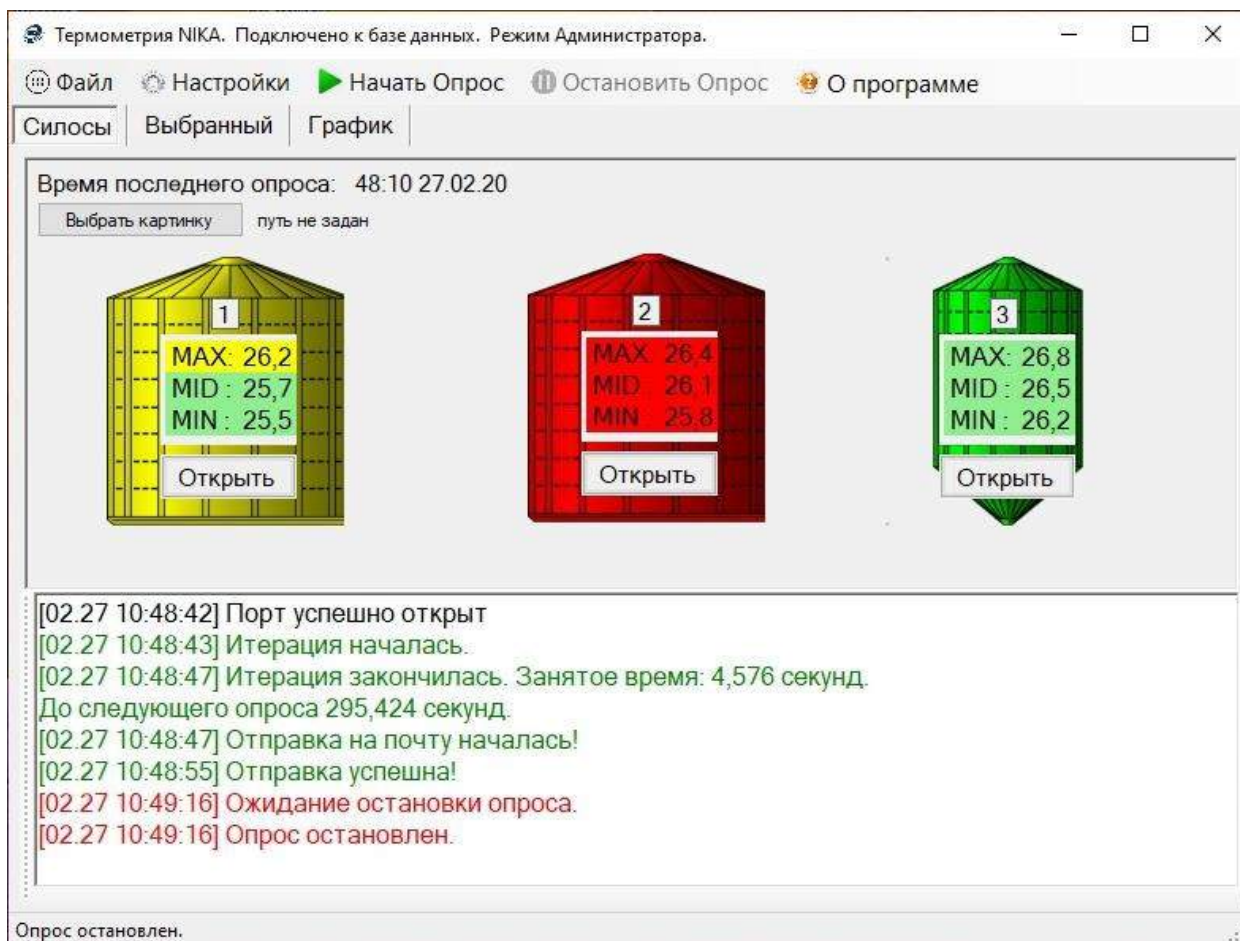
Термометрия NIKA. Подключено к базе данных. Режим Администратора.

Файл Настройки Начать Опрос Остановить Опрос О программе

Силосы Выбранный График

Время последнего опроса: 48:10 27.02.20

Выбрать картинку путь не задан

1
MAX: 26,2
MID : 25,7
MIN : 25,5
Открыть

2
MAX: 26,4
MID: 26,1
MIN: 25,8
Открыть

3
MAX: 26,8
MID : 26,5
MIN : 26,2
Открыть

[02.27 10:48:42] Порт успешно открыт
[02.27 10:48:43] Итерация началась.
[02.27 10:48:47] Итерация закончилась. Занятое время: 4,576 секунд.
До следующего опроса 295,424 секунд.
[02.27 10:48:47] Отправка на почту началась!
[02.27 10:48:55] Отправка успешна!
[02.27 10:49:16] Ожидание остановки опроса.
[02.27 10:49:16] Опрос остановлен.

Опрос остановлен.